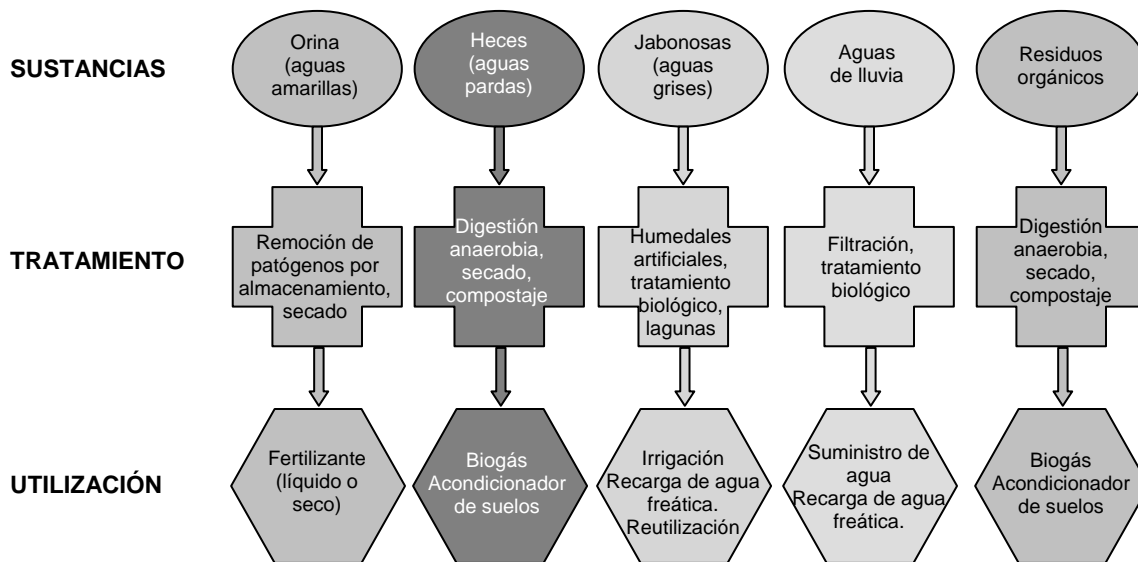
SUSTANCIAS

Orina (aguas amarillas)

Heces (aguas pardas)

Jabonosas (aguas grises)

Aguas de lluvia

Residuos orgánicos

TRATAMIENTO

Remoción de patógenos por almacenamiento, secado

Digestión anaerobia, secado, compostaje

Humedales artificiales, tratamiento biológico, lagunas

Filtración, tratamiento biológico

Digestión anaerobia, secado, compostaje

UTILIZACIÓN

Fertilizante (líquido o seco)

Biogás Acondicionador de suelos

Irrigación Recarga de agua freática. Reutilización

Suministro de agua Recarga de agua freática.

Biogás Acondicionador de suelos